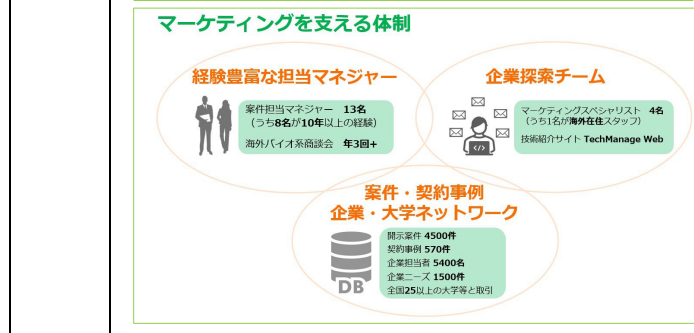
マーケティングを支える体制

経験豊富な担当マネジャー

案件担当マネジャー　13名
（うち8名が10年以上の経験）

海外バイオ系商談会　年3回+

企業探索チーム

マーケティングスペシャリスト　4名
（うち1名が海外在住スタッフ）

技術紹介サイト TechManage Web

案件・契約事例
企業・大学ネットワーク

DB

開示案件 4500件
契約事例 570件
企業担当者 5400名
企業ニーズ 1500件
全国25以上の大学等と取引